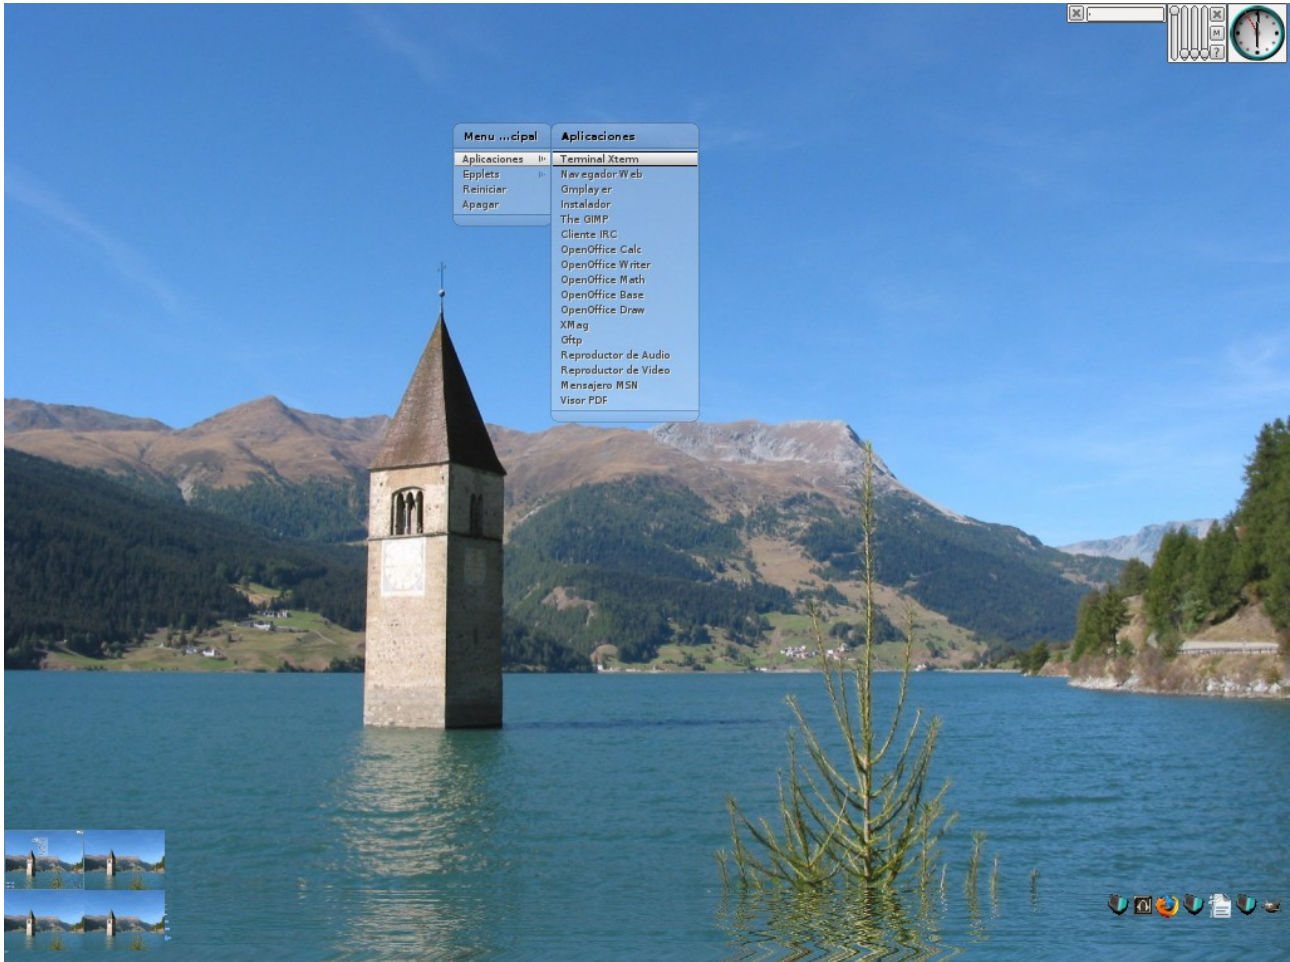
Menu ...cipal

Aplicaciones
Epplets
Reiniciar
Apagar

Aplicaciones

Terminal Xterm
Navegador Web
Gmplayer
Instalador
The GIMP
Cliente IRC
OpenOffice Calc
OpenOffice Writer
OpenOffice Math
OpenOffice Base
OpenOffice Draw
XMag
Gftp
Reproductor de Audio
Reproductor de Video
Mensajero MSN
Visor PDF

M
?